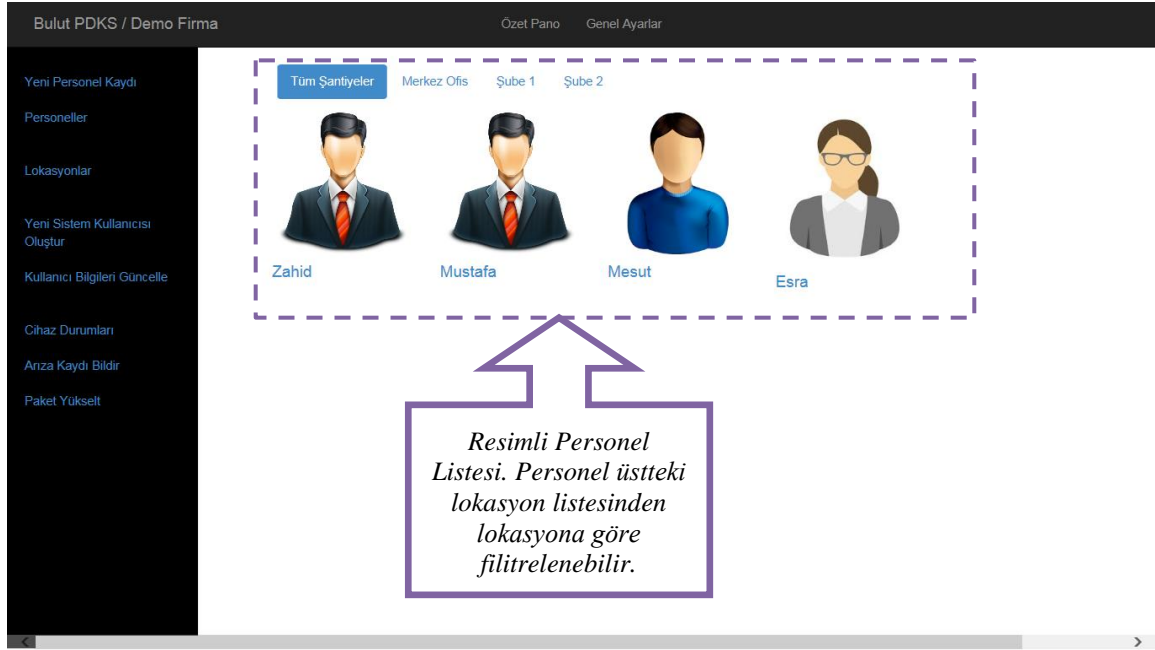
Bulut PDKS / Demo Firma

Özet Pano Genel Ayarlar

Yeni Personel Kaydı

Personeller

Lokasyonlar

Yeni Sistem Kullanıcısı Oluştur

Kullanıcı Bilgileri Güncelle

Cihaz Durumları

Arıza Kaydı Bildir

Paket Yükselt

Tüm Şantiyeler Merkez Ofis Şube 1 Şube 2

Zahid Mustafa Mesut Esra

Resimli Personel Listesi. Personel üstteki lokasyon listesinden lokasyona göre filitrelenebilir.